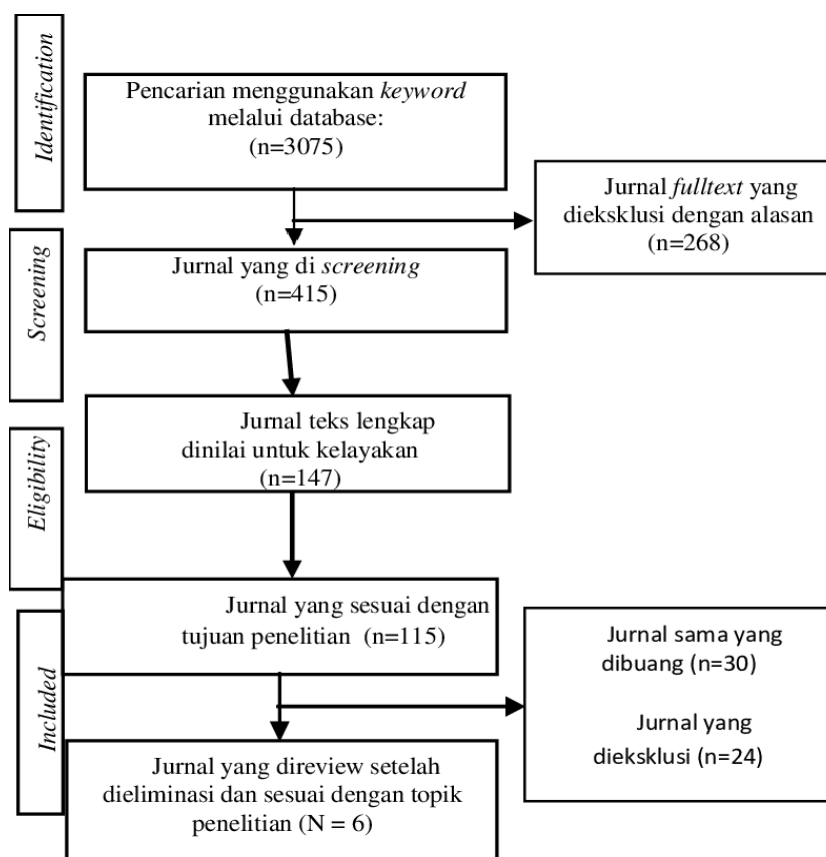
Identification

Pencarian menggunakan *keyword* melalui database: (n=3075)

Jurnal *fulltext* yang dieksklusi dengan alasan (n=268)

Screening

Jurnal yang di *screening* (n=415)

Eligibility

Jurnal teks lengkap dinilai untuk kelayakan (n=147)

Included

Jurnal yang sesuai dengan tujuan penelitian (n=115)

Jurnal sama yang dibuang (n=30)

Jurnal yang dieksklusi (n=24)

Jurnal yang direview setelah dieliminasi dan sesuai dengan topik penelitian (N = 6)